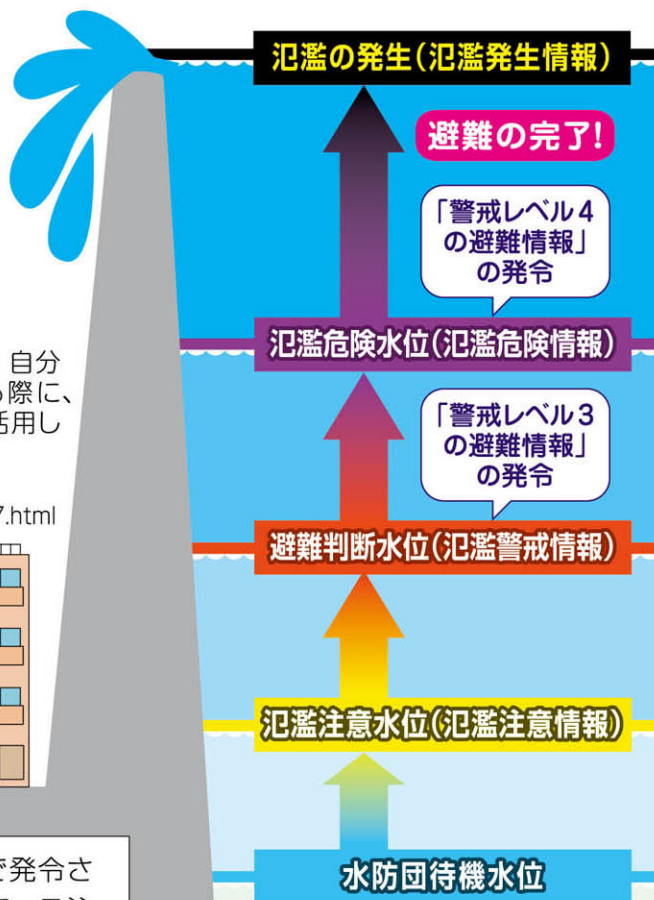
氾濫の発生(氾濫発生情報)

避難の完了!

「警戒レベル4の避難情報」の発令

氾濫危険水位(氾濫危険情報)

「警戒レベル3の避難情報」の発令

避難判断水位(氾濫警戒情報)

氾濫注意水位(氾濫注意情報)

水防団待機水位

自分
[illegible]際に、
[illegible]活用し

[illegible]7.html

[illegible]で発令さ